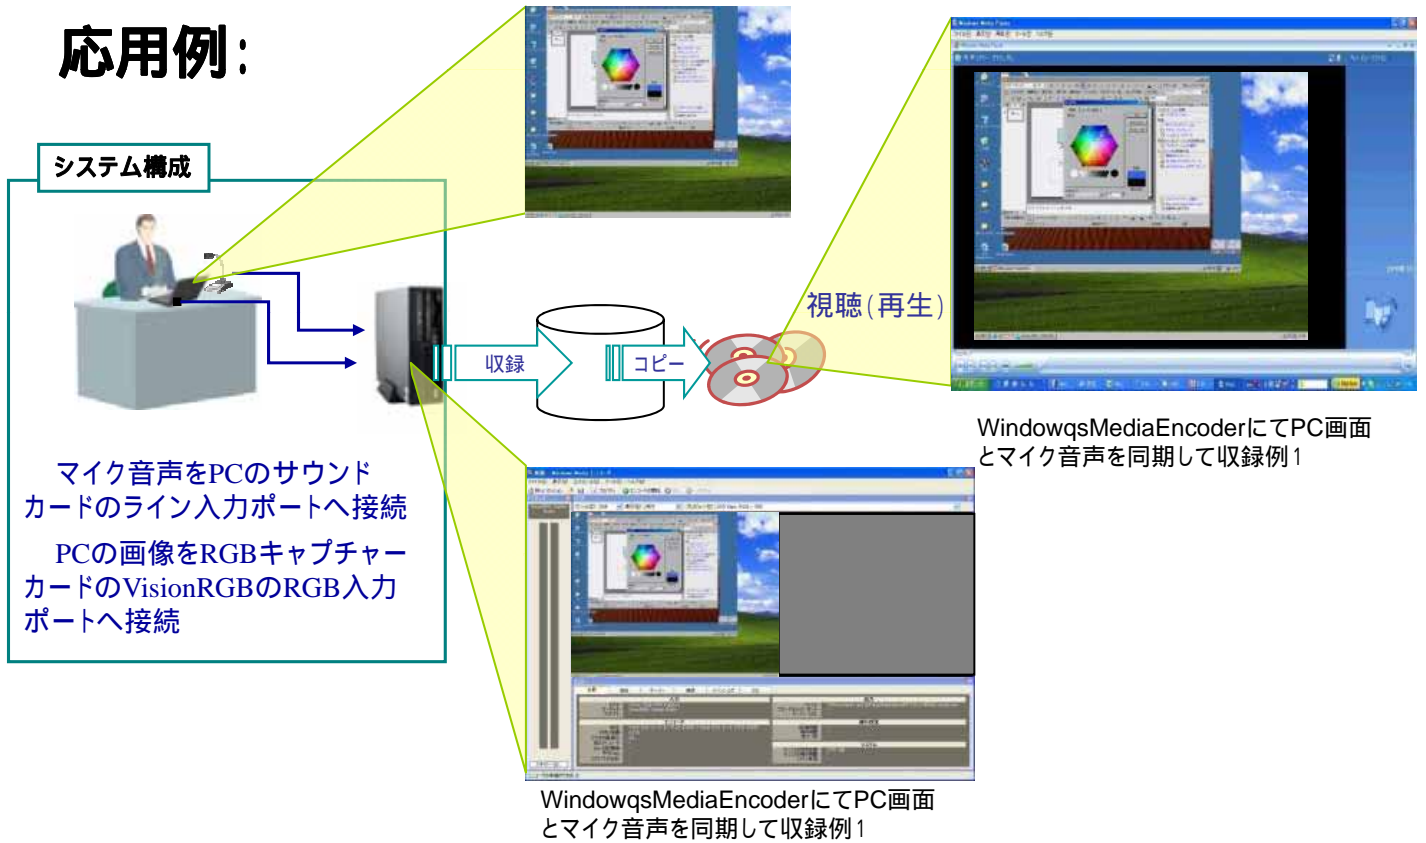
応用例:

システム構成

マイク音声をPCのサウンドカードのライン入力ポートへ接続

PCの画像をRGBキャプチャーカードのVisionRGBのRGB入力ポートへ接続

収録

コピー

視聴(再生)

WindowqsMediaEncoderにてPC画面とマイク音声を同期して収録例1

WindowqsMediaEncoderにてPC画面とマイク音声を同期して収録例1